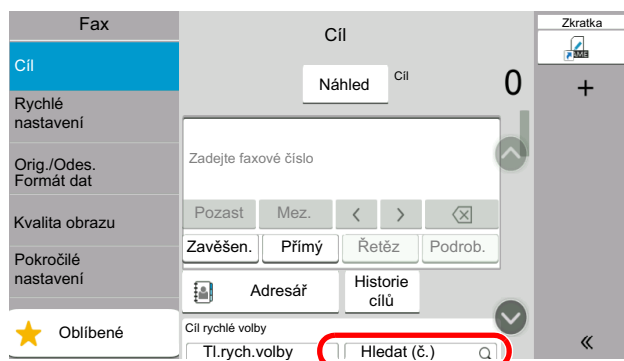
Fax

Cíl

Rychlé nastavení

Orig./Odes. Formát dat

Kvalita obrazu

Pokročilé nastavení

Oblíbené

Cíl

Náhled

Cíl

0

Zadejte faxové číslo

Pozast

Mez.

‹

›

Zavěšen.

Přímý

Řetěz

Podrob.

Adresář

Historie cílů

Cíl rychlé volby

Tl.rych.volby

Hledat (č.)

Zkratka

+

«